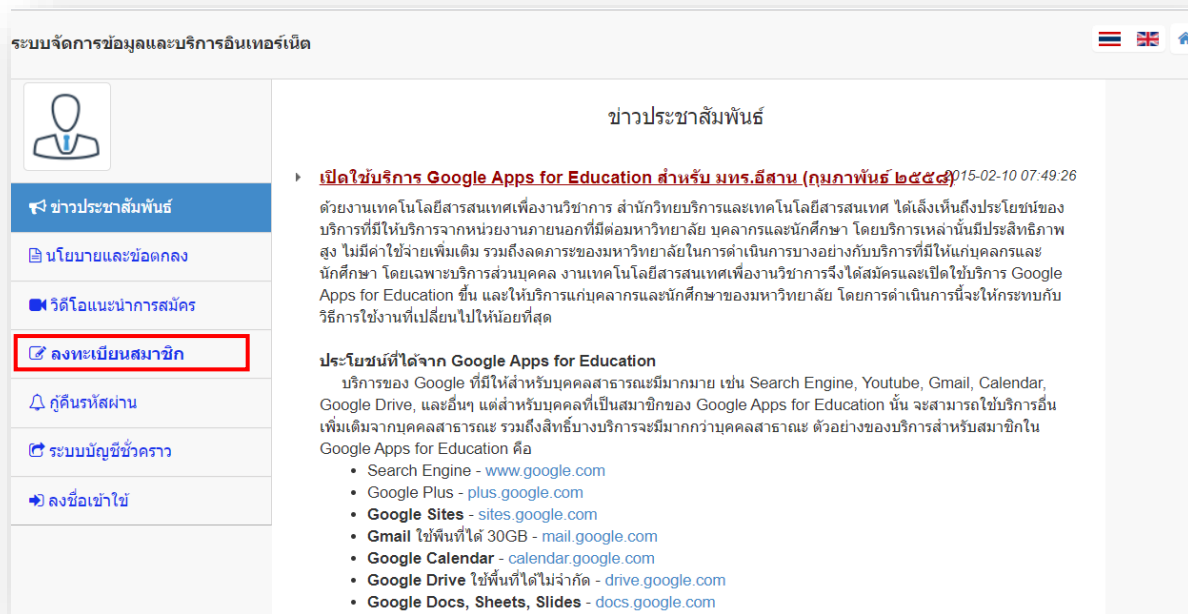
ระบบจัดการข้อมูลและบริการอินเทอร์เน็ต

ข่าวประชาสัมพันธ์
นโยบายและข้อตกลง
วิดีโอแนะนำการสมัคร
ลงทะเบียนสมาชิก
กู้คืนรหัสผ่าน
ระบบบัญชีชั่วคราว
ลงชื่อเข้าใช้

ข่าวประชาสัมพันธ์

เปิดใช้บริการ Google Apps for Education สำหรับ มทร.อีสาน (กุมภาพันธ์ ๒๕๕๘) 2015-02-10 07:49:26

ด้วยงานเทคโนโลยีสารสนเทศเพื่องานวิชาการ สำนักวิทยบริการและเทคโนโลยีสารสนเทศ ได้เล็งเห็นถึงประโยชน์ของบริการที่มีให้บริการจากหน่วยงานภายนอกที่มีต่อมหาวิทยาลัย บุคลากรและนักศึกษา โดยบริการเหล่านั้นมีประสิทธิภาพสูง ไม่มีค่าใช้จ่ายเพิ่มเติม รวมถึงลดภาระของมหาวิทยาลัยในการดำเนินการบางอย่างกับบริการที่มีให้แก่บุคลากรและนักศึกษา โดยเฉพาะบริการส่วนบุคคล งานเทคโนโลยีสารสนเทศเพื่องานวิชาการจึงได้สมัครและเปิดใช้บริการ Google Apps for Education ขึ้น และให้บริการแก่บุคลากรและนักศึกษาของมหาวิทยาลัย โดยการดำเนินการนี้จะให้กระทบกับวิธีการใช้งานที่เปลี่ยนไปให้น้อยที่สุด

ประโยชน์ที่ได้จาก Google Apps for Education
บริการของ Google ที่มีให้สำหรับบุคคลสาธารณะมีมากมาย เช่น Search Engine, Youtube, Gmail, Calendar, Google Drive, และอื่นๆ แต่สำหรับบุคคลที่เป็นสมาชิกของ Google Apps for Education นั้น จะสามารถใช้บริการอื่นเพิ่มเติมจากบุคคลสาธารณะ รวมถึงสิทธิ์บางบริการจะมีมากกว่าบุคคลสาธารณะ ตัวอย่างของบริการสำหรับสมาชิกใน Google Apps for Education คือ
- Search Engine - www.google.com
- Google Plus - plus.google.com
- Google Sites - sites.google.com
- Gmail ใช้พื้นที่ได้ 30GB - mail.google.com
- Google Calendar - calendar.google.com
- Google Drive ใช้พื้นที่ได้ไม่จำกัด - drive.google.com
- Google Docs, Sheets, Slides - docs.google.com